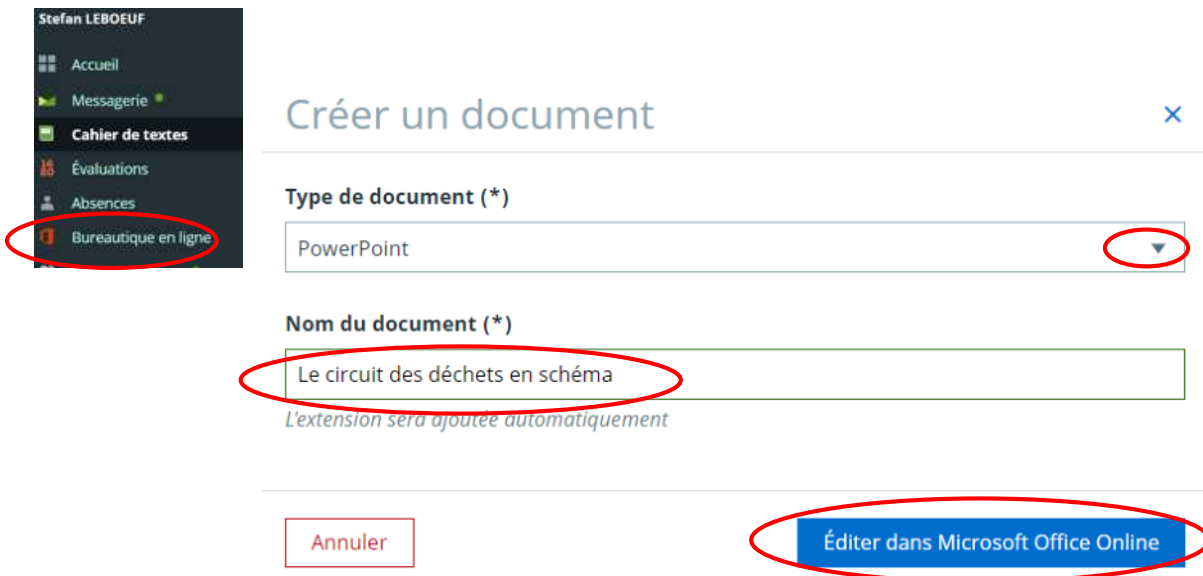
Stefan LEBOEUF
Accueil
Messagerie
Cahier de textes
Évaluations
Absences
Bureautique en ligne

Créer un document
×

Type de document (*)
PowerPoint

Nom du document (*)
Le circuit des déchets en schéma
L'extension sera ajoutée automatiquement

Annuler
Éditer dans Microsoft Office Online